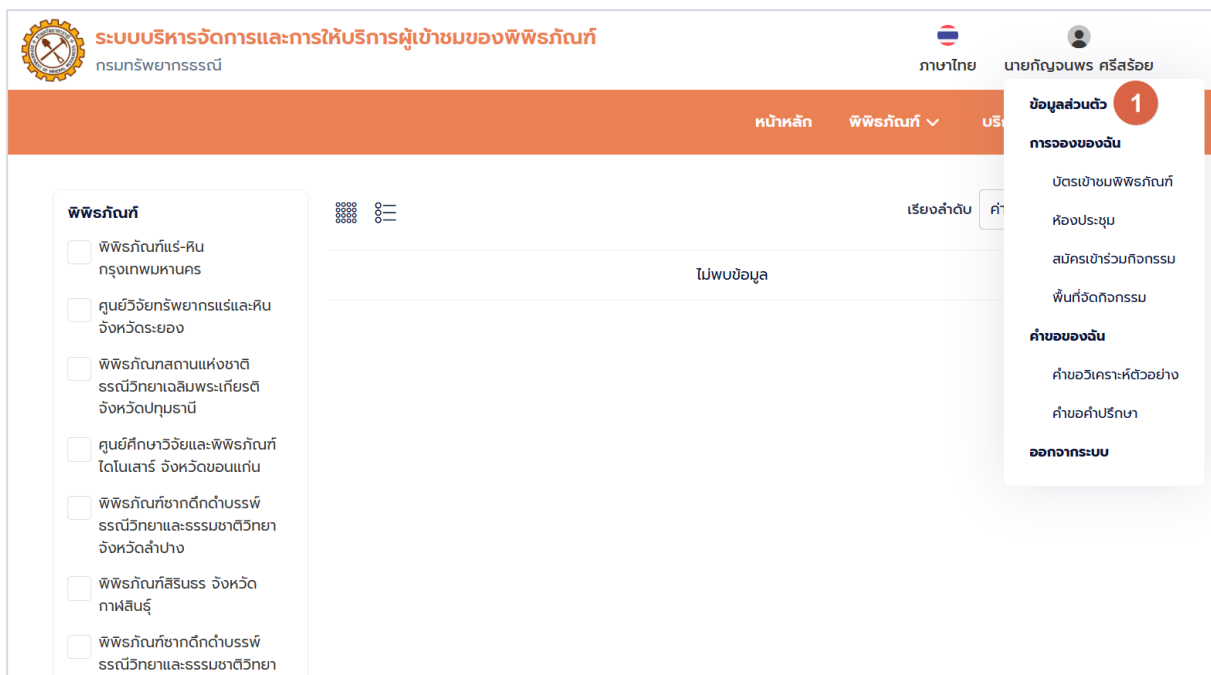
ระบบบริหารจัดการและการให้บริการผู้เข้าชมของพิพิธภัณฑ์
กรมทรัพยากรธรณี

ภาษาไทย
นายกัญจนพร ศรีสร้อย

หน้าหลัก
พิพิธภัณฑ์
บริ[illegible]

ข้อมูลส่วนตัว
1
การจองของฉัน
บัตรเข้าชมพิพิธภัณฑ์
ห้องประชุม
สมัครเข้าร่วมกิจกรรม
พื้นที่จัดกิจกรรม
คำขอของฉัน
คำขอวิเคราะห์ตัวอย่าง
คำขอคำปรึกษา
ออกจากระบบ

พิพิธภัณฑ์
พิพิธภัณฑ์แร่-หิน กรุงเทพมหานคร
ศูนย์วิจัยทรัพยากรแร่และหิน จังหวัดระยอง
พิพิธภัณฑสถานแห่งชาติ ธรณีวิทยาเฉลิมพระเกียรติ จังหวัดปทุมธานี
ศูนย์ศึกษาวิจัยและพิพิธภัณฑ์ไดโนเสาร์ จังหวัดขอนแก่น
พิพิธภัณฑ์ซากดึกดำบรรพ์ ธรณีวิทยาและธรรมชาติวิทยา จังหวัดลำปาง
พิพิธภัณฑ์สิรินธร จังหวัดกาฬสินธุ์
พิพิธภัณฑ์ซากดึกดำบรรพ์ ธรณีวิทยาและธรรมชาติวิทยา

เรียงลำดับ
คำ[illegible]

ไม่พบข้อมูล